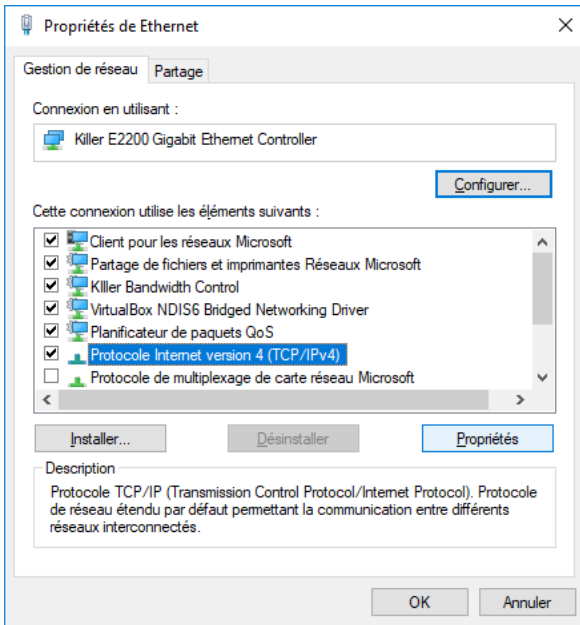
Propriétés de Ethernet

Gestion de réseau | Partage

Connexion en utilisant :

Killer E2200 Gigabit Ethernet Controller

Configurer...

Cette connexion utilise les éléments suivants :

Client pour les réseaux Microsoft
Partage de fichiers et imprimantes Réseaux Microsoft
Killer Bandwidth Control
VirtualBox NDIS6 Bridged Networking Driver
Planificateur de paquets QoS
Protocole Internet version 4 (TCP/IPv4)
Protocole de multiplexage de carte réseau Microsoft

Installer... | Désinstaller | Propriétés

Description

Protocole TCP/IP (Transmission Control Protocol/Internet Protocol). Protocole de réseau étendu par défaut permettant la communication entre différents réseaux interconnectés.

OK | Annuler